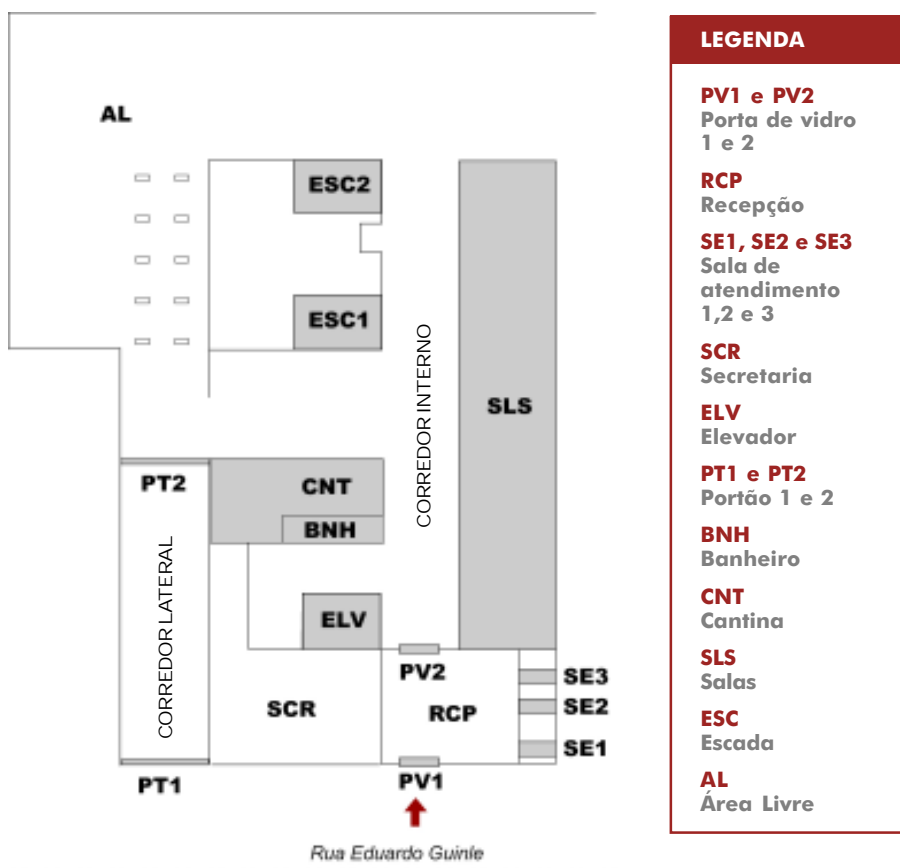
AL

ESC2

ESC1

CORREDOR INTERNO

SLS

PT2

CNT

BNH

CORREDOR LATERAL

ELV

PV2

SE3

SCR

RCP

SE2

SE1

PT1

PV1

Rua Eduardo Guinle

LEGENDA

PV1 e PV2
Porta de vidro 1 e 2

RCP
Recepção

SE1, SE2 e SE3
Sala de atendimento 1,2 e 3

SCR
Secretaria

ELV
Elevador

PT1 e PT2
Portão 1 e 2

BNH
Banheiro

CNT
Cantina

SLS
Salas

ESC
Escada

AL
Área Livre